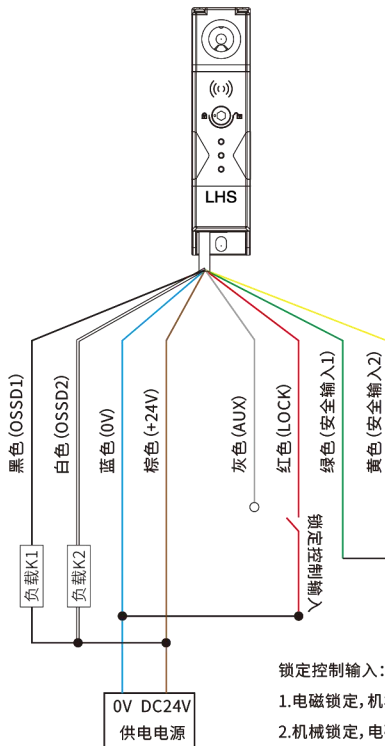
LHS

黑色(OSSD1)

白色(OSSD2)

蓝色(0V)

棕色(+24V)

灰色(AUX)

红色(LOCK)

绿色(安全输入1)

黄色(安全输入2)

负载K1

负载K2

锁定控制输入

0V DC24V
供电电源

锁定控制输入：

1.电磁锁定，机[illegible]

2.机械锁定，电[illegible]